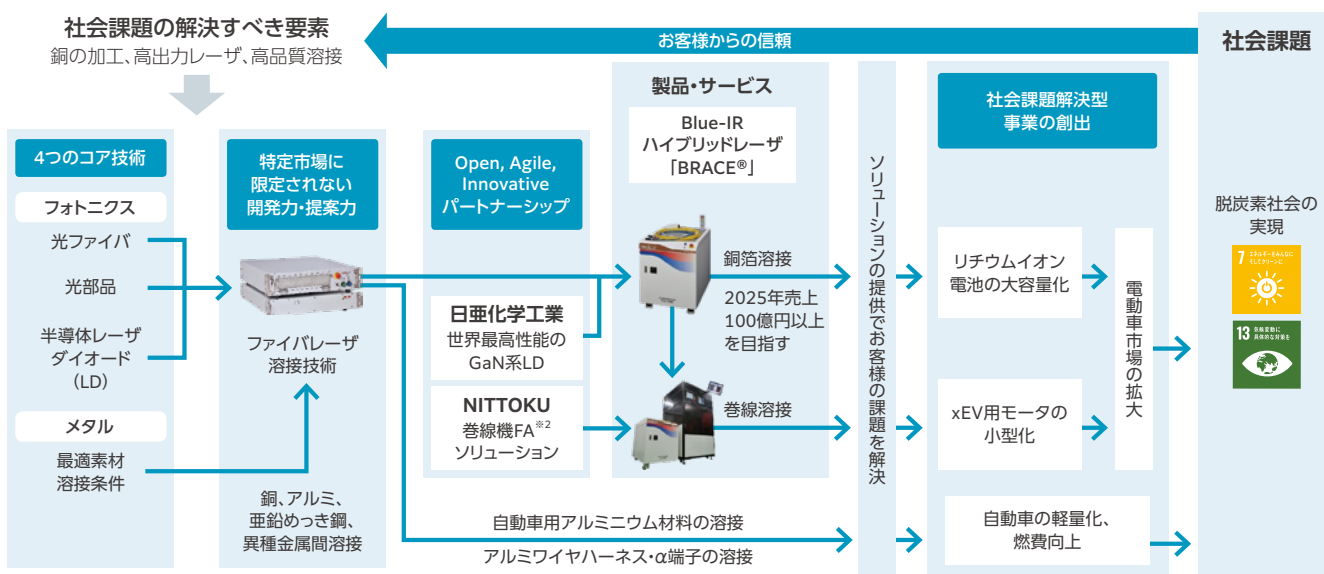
社会課題の解決すべき要素
銅の加工、高出力レーザ、高品質溶接

お客様からの信頼

社会課題

4つのコア技術

フォトニクス

光ファイバ

光部品

半導体レーザ
ダイオード
（LD）

メタル

最適素材
溶接条件

特定市場に
限定されない
開発力・提案力

ファイバレーザ
溶接技術

銅、アルミ、
亜鉛めっき鋼、
異種金属間溶接

Open, Agile, Innovative
パートナーシップ

日亜化学工業
世界最高性能の
GaN系LD

NITTOKU
巻線機FA$^{※2}$
ソリューション

製品・サービス

Blue-IR
ハイブリッドレーザ
「BRACE®」

銅箔溶接

2025年売上
100億円以上
を目指す

巻線溶接

自動車用アルミニウム材料の溶接

アルミワイヤハーネス・α端子の溶接

ソリューションの提供でお客様の課題を解決

社会課題解決型
事業の創出

リチウムイオン
電池の大容量化

xEV用モータの
小型化

電動車市場の拡大

自動車の軽量化、
燃費向上

脱炭素社会の
実現

7 エネルギーをみんなに そしてクリーンに

13 気候変動に 具体的な対策を